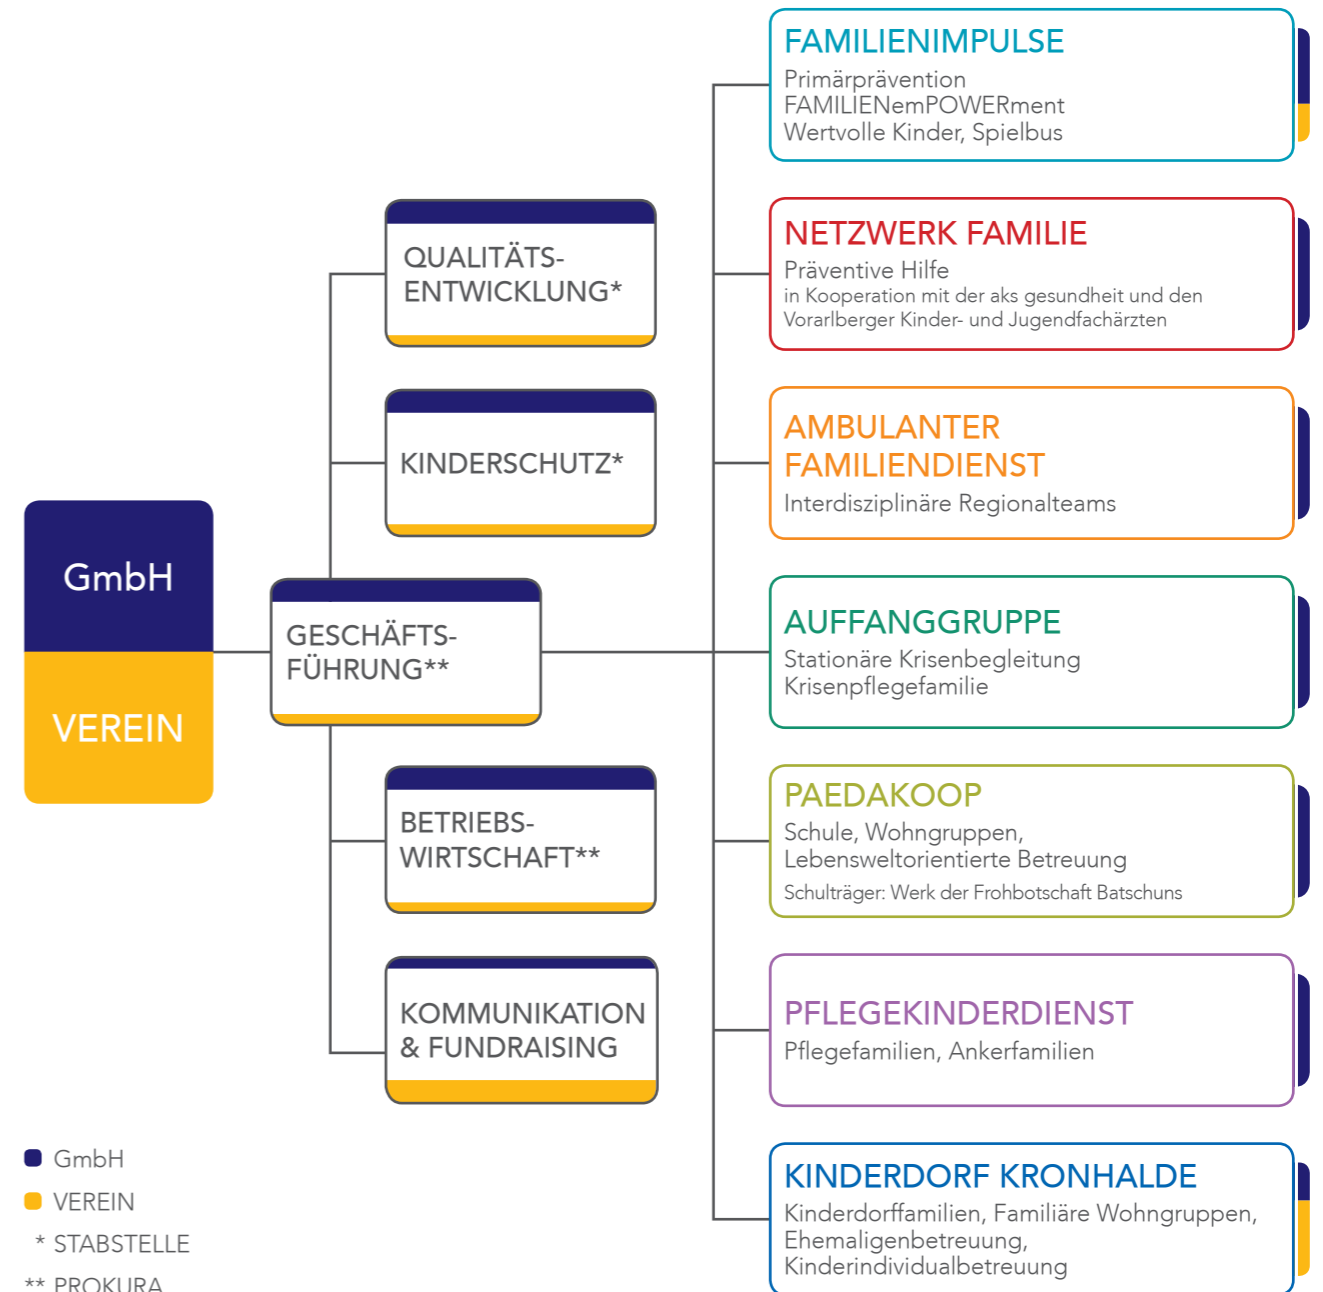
GmbH

VEREIN

QUALITÄTS-ENTWICKLUNG*

KINDERSCHUTZ*

GESCHÄFTS-FÜHRUNG**

BETRIEBS-WIRTSCHAFT**

KOMMUNIKATION & FUNDRAISING

FAMILIENIMPULSE
Primärprävention
FAMILIENemPOWERment
Wertvolle Kinder, Spielbus

NETZWERK FAMILIE
Präventive Hilfe
in Kooperation mit der aks gesundheit und den Vorarlberger Kinder- und Jugendfachärzten

AMBULANTER FAMILIENDIENST
Interdisziplinäre Regionalteams

AUFFANGGRUPPE
Stationäre Krisenbegleitung
Krisenpflegefamilie

PAEDAKOOP
Schule, Wohngruppen,
Lebensweltorientierte Betreuung
Schulträger: Werk der Frohbotschaft Batschuns

PFLEGEKINDERDIENST
Pflegefamilien, Ankerfamilien

KINDERDORF KRONHALDE
Kinderdorffamilien, Familiäre Wohngruppen,
Ehemaligenbetreuung,
Kinderindividualbetreuung

GmbH
VEREIN
* STABSTELLE
** PROKURA